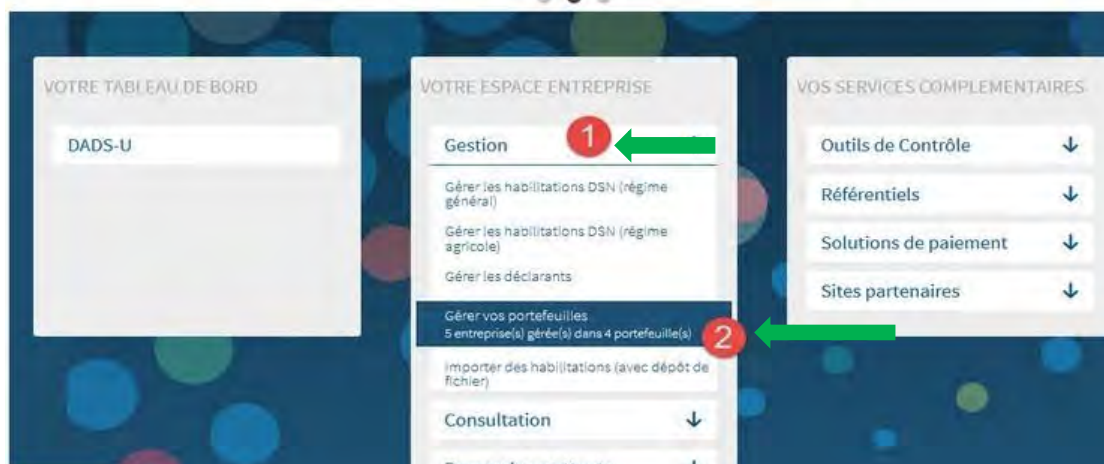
VOTRE TABLEAU DE BORD

DADS-U

VOTRE ESPACE ENTREPRISE

Gestion

1

Gérer les habilitations DSN (régime général)

Gérer les habilitations DSN (régime agricole)

Gérer les déclarants

Gérer vos portefeuilles
5 entreprise(s) gérée(s) dans 4 portefeuille(s)

2

Importer des habilitations (avec dépôt de fichier)

Consultation ↓

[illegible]

VOS SERVICES COMPLEMENTAIRES

Outils de Contrôle ↓

Référentiels ↓

Solutions de paiement ↓

Sites partenaires ↓